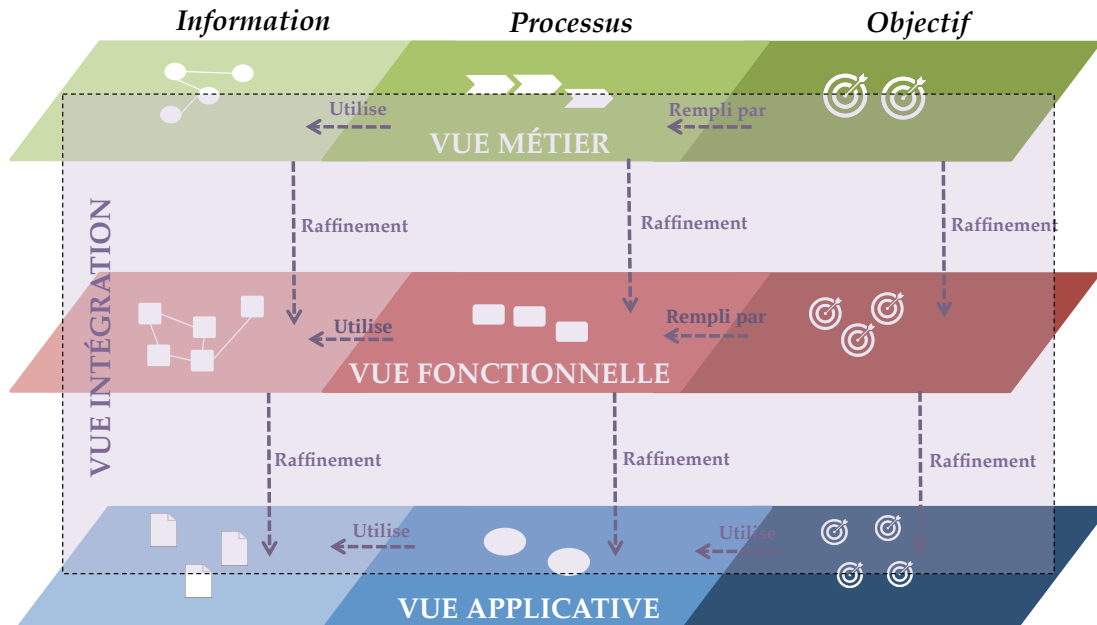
Information
Processus
Objectif

Utilise
Rempli par
VUE MÉTIER

VUE INTÉGRATION

Raffinement
Raffinement
Raffinement

Utilise
Rempli par
VUE FONCTIONNELLE

Raffinement
Raffinement
Raffinement

Utilise
Utilise
VUE APPLICATIVE